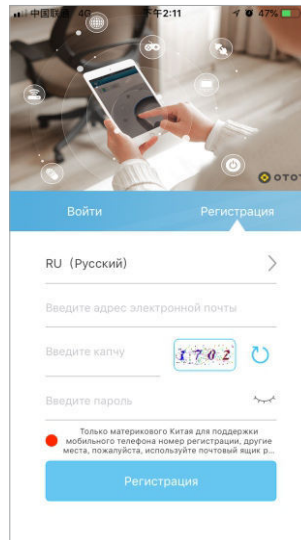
中国联通 4G 下午2:11 47%

OTOT

Войти

Регистрация

RU（Русский）

Введите адрес электронной почты

Введите капчу

1702

Введите пароль

Только материкового Китая для поддержки мобильного телефона номер регистрации, другие места, пожалуйста, используйте почтовый ящик р...

Регистрация